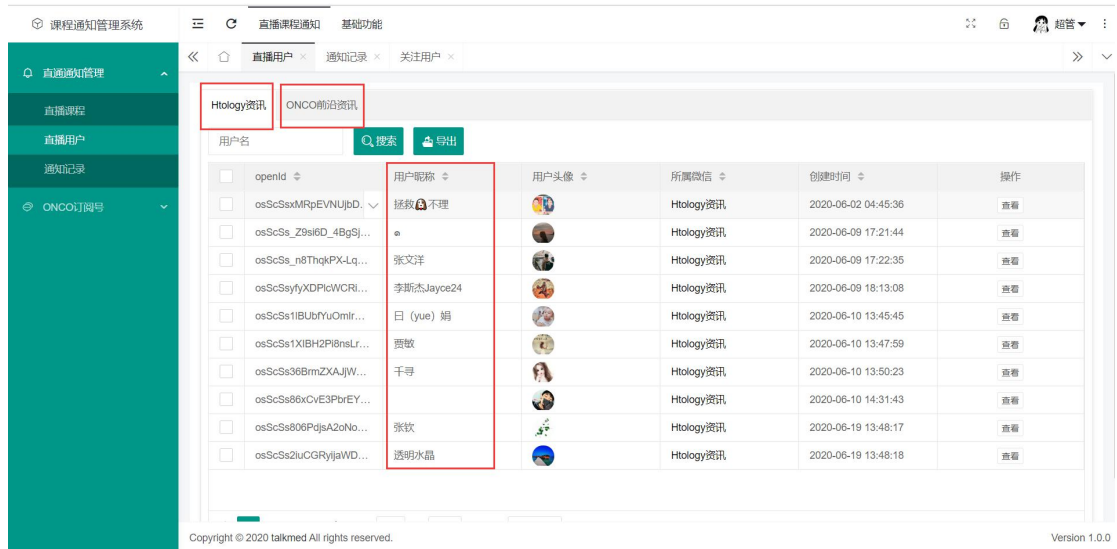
课程通知管理系统

直播课程通知　基础功能

超管

直通通知管理
直播课程
直播用户
通知记录
ONCO订阅号

直播用户 ×　通知记录 ×　关注用户 ×

Htology资讯　ONCO前沿资讯

用户名　搜索　导出

| | openId | 用户昵称 | 用户头像 | 所属微信 | 创建时间 | 操作 |
|---|---|---|---|---|---|---|
| | osScSsxMRpEVNUjbD... | 拯救🙆不理 | | Htology资讯 | 2020-06-02 04:45:36 | 查看 |
| | osScSs_Z9si6D_4BgSj... | ๑ | | Htology资讯 | 2020-06-09 17:21:44 | 查看 |
| | osScSs_n8ThqkPX-Lq... | 张文洋 | | Htology资讯 | 2020-06-09 17:22:35 | 查看 |
| | osScSsyfyXDPlcWCRi... | 李斯杰Jayce24 | | Htology资讯 | 2020-06-09 18:13:08 | 查看 |
| | osScSs1lBUbfYuOmlr... | 曰 (yue) 娟 | | Htology资讯 | 2020-06-10 13:45:45 | 查看 |
| | osScSs1XIBH2Pi8nsLr... | 贾敏 | | Htology资讯 | 2020-06-10 13:47:59 | 查看 |
| | osScSs36BrmZXAJjW... | 千寻 | | Htology资讯 | 2020-06-10 13:50:23 | 查看 |
| | osScSs86xCvE3PbrEY... | | | Htology资讯 | 2020-06-10 14:31:43 | 查看 |
| | osScSs806PdjsA2oNo... | 张钦 | | Htology资讯 | 2020-06-19 13:48:17 | 查看 |
| | osScSs2iuCGRyijaWD... | 透明水晶 | | Htology资讯 | 2020-06-19 13:48:18 | 查看 |

Copyright © 2020 talkmed All rights reserved.　Version 1.0.0